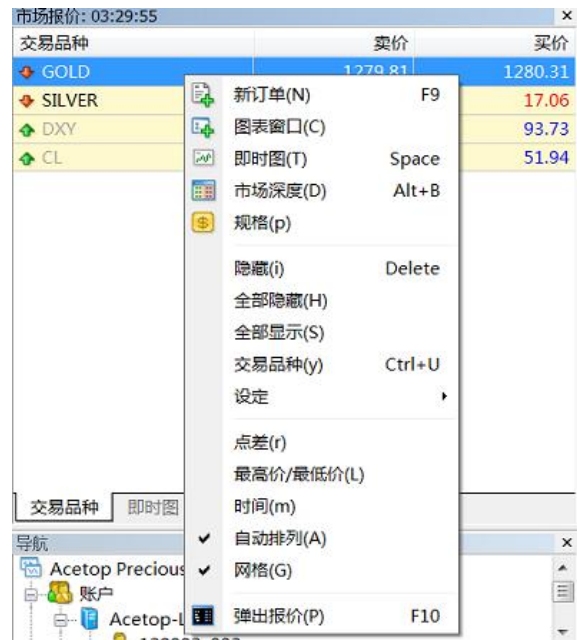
市场报价: 03:29:55 ×

| 交易品种 | 卖价 | 买价 |
|---|---|---|
| GOLD | 1279.81 | 1280.31 |
| SILVER | | 17.06 |
| DXY | | 93.73 |
| CL | | 51.94 |

新订单(N) F9
图表窗口(C)
即时图(T) Space
市场深度(D) Alt+B
规格(p)
隐藏(i) Delete
全部隐藏(H)
全部显示(S)
交易品种(y) Ctrl+U
设定
点差(r)
最高价/最低价(L)
时间(m)
自动排列(A)
网格(G)
弹出报价(P) F10

交易品种 即时图

导航 ×
Acetop Precious
账户
Acetop-L
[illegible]